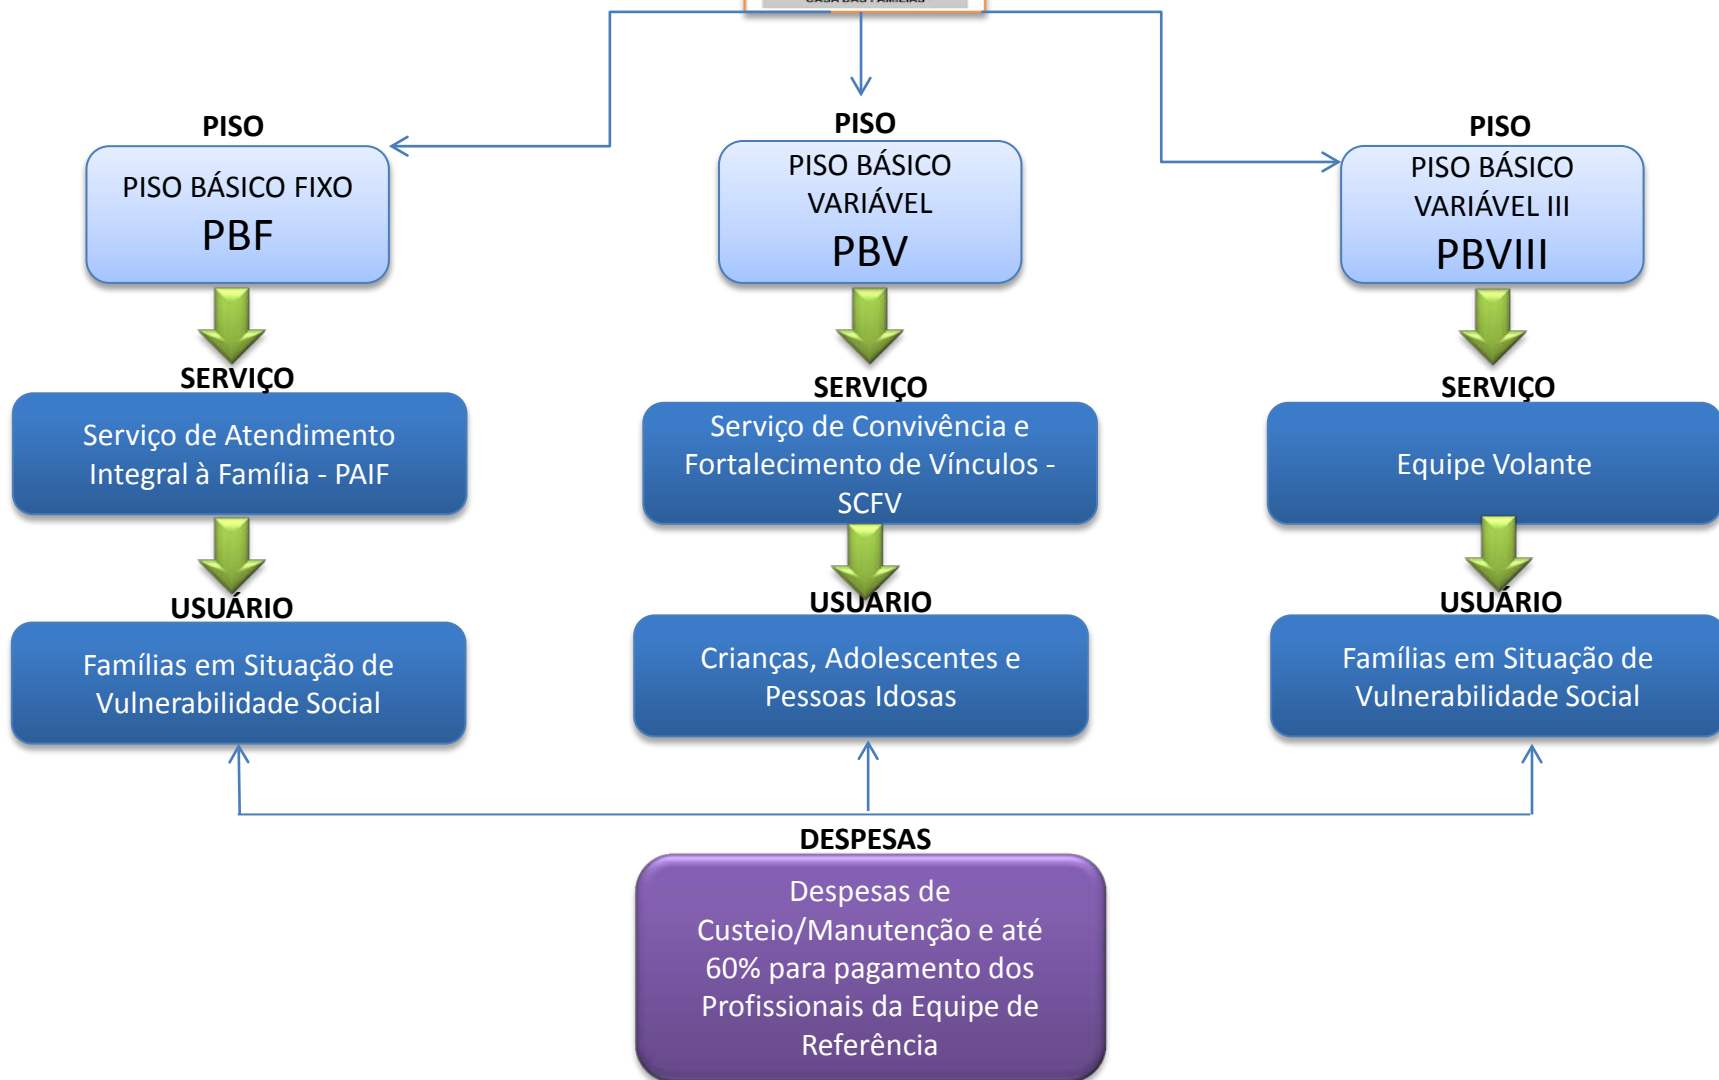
PISO

PISO BÁSICO FIXO

PBF

SERVIÇO

Serviço de Atendimento Integral à Família - PAIF

USUÁRIO

Famílias em Situação de Vulnerabilidade Social

PISO

PISO BÁSICO VARIÁVEL

PBV

SERVIÇO

Serviço de Convivência e Fortalecimento de Vínculos - SCFV

USUÁRIO

Crianças, Adolescentes e Pessoas Idosas

PISO

PISO BÁSICO VARIÁVEL III

PBVIII

SERVIÇO

Equipe Volante

USUÁRIO

Famílias em Situação de Vulnerabilidade Social

DESPESAS

Despesas de Custeio/Manutenção e até 60% para pagamento dos Profissionais da Equipe de Referência